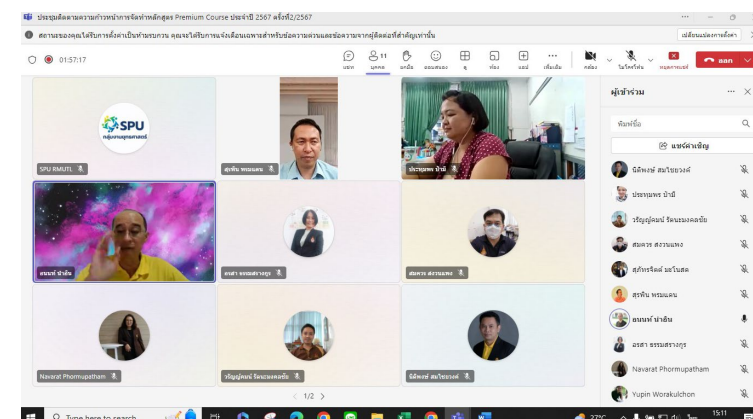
ประชุมติดตามความก้าวหน้าการจัดทำหลักสูตร Premium Course ประจำปี 2567 ครั้งที่2/2567

สถานะของคุณได้รับการตั้งค่าเป็นห้ามรบกวน คุณจะได้รับการแจ้งเตือนเฉพาะสำหรับข้อความด่วนและข้อความจากผู้ติดต่อที่สำคัญเท่านั้น

เปลี่ยนแปลงการตั้งค่า

01:57:17

แชท บุคคล 11 ยกมือ แสดงสีหน้า มุมมอง ห้อง แอป เพิ่มเติม กล้อง ไมโครโฟน แชร์ ออก

SPU กลุ่มงานยุทธศาสตร์

SPU RMUTL

สุทธิน พรมแดน

ประพนพร บำมี

อนนท์ ปำอ้น

อรสา ธรรมสร้างกุล

สมหวง สงวนแพง

Navarat Phormupatham

วริญญ์ณน์ รัตนะมงคลชัย

นิติพงษ์ สมใจยวงค์

< 1/2 >

ผู้เข้าร่วม

พิมพ์ชื่อ

แชร์คำเชิญ

นิติพงษ์ สมใจยวงค์

ประพนพร บำมี

วริญญ์ณน์ รัตนะมงคลชัย

สมหวง สงวนแพง

สุภัทรจิตต์ มะโนสด

สุทธิน พรมแดน

อนนท์ ปำอ้น

อรสา ธรรมสร้างกุล

Navarat Phormupatham

Yupin Worakulchon

Type here to search

27°C

15:11